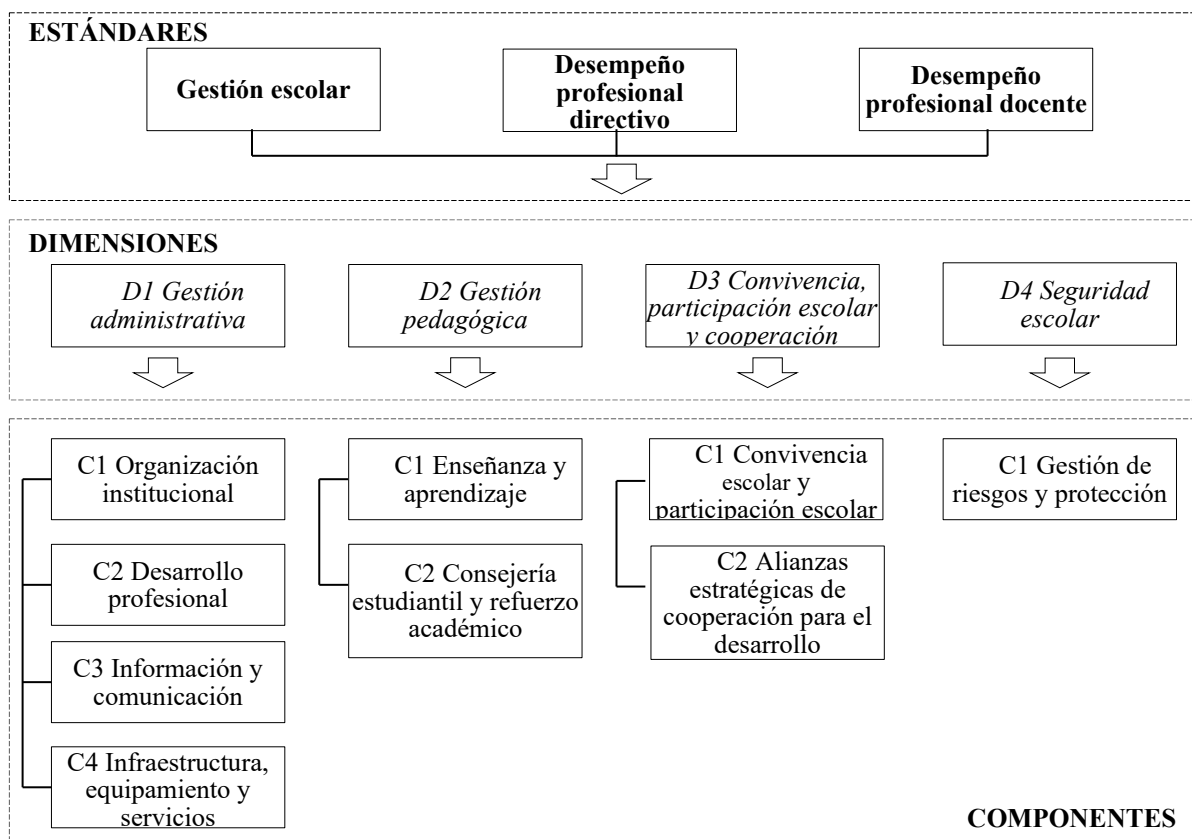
ESTÁNDARES

Gestión escolar

Desempeño profesional directivo

Desempeño profesional docente

DIMENSIONES

D1 Gestión administrativa

D2 Gestión pedagógica

D3 Convivencia, participación escolar y cooperación

D4 Seguridad escolar

C1 Organización institucional

C2 Desarrollo profesional

C3 Información y comunicación

C4 Infraestructura, equipamiento y servicios

C1 Enseñanza y aprendizaje

C2 Consejería estudiantil y refuerzo académico

C1 Convivencia escolar y participación escolar

C2 Alianzas estratégicas de cooperación para el desarrollo

C1 Gestión de riesgos y protección

COMPONENTES